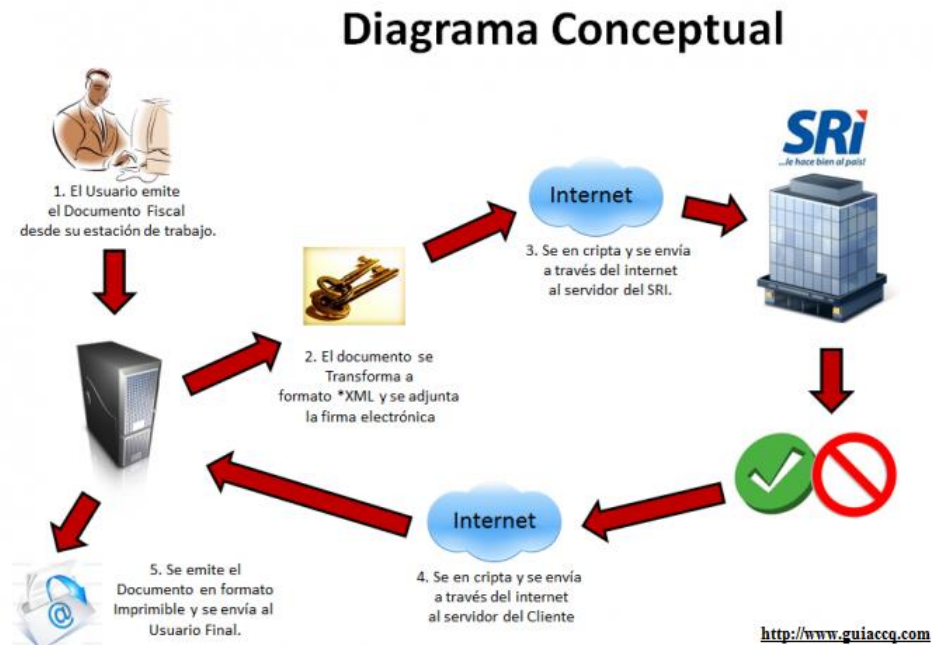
Diagrama Conceptual

1. El Usuario emite el Documento Fiscal desde su estación de trabajo.

2. El documento se Transforma a formato *XML y se adjunta la firma electrónica

Internet

3. Se en cripta y se envía a través del internet al servidor del SRI.

SRi
...le hace bien al país!

Internet

4. Se en cripta y se envía a través del internet al servidor del Cliente

5. Se emite el Documento en formato Imprimible y se envía al Usuario Final.

http://www.guiaccq.com